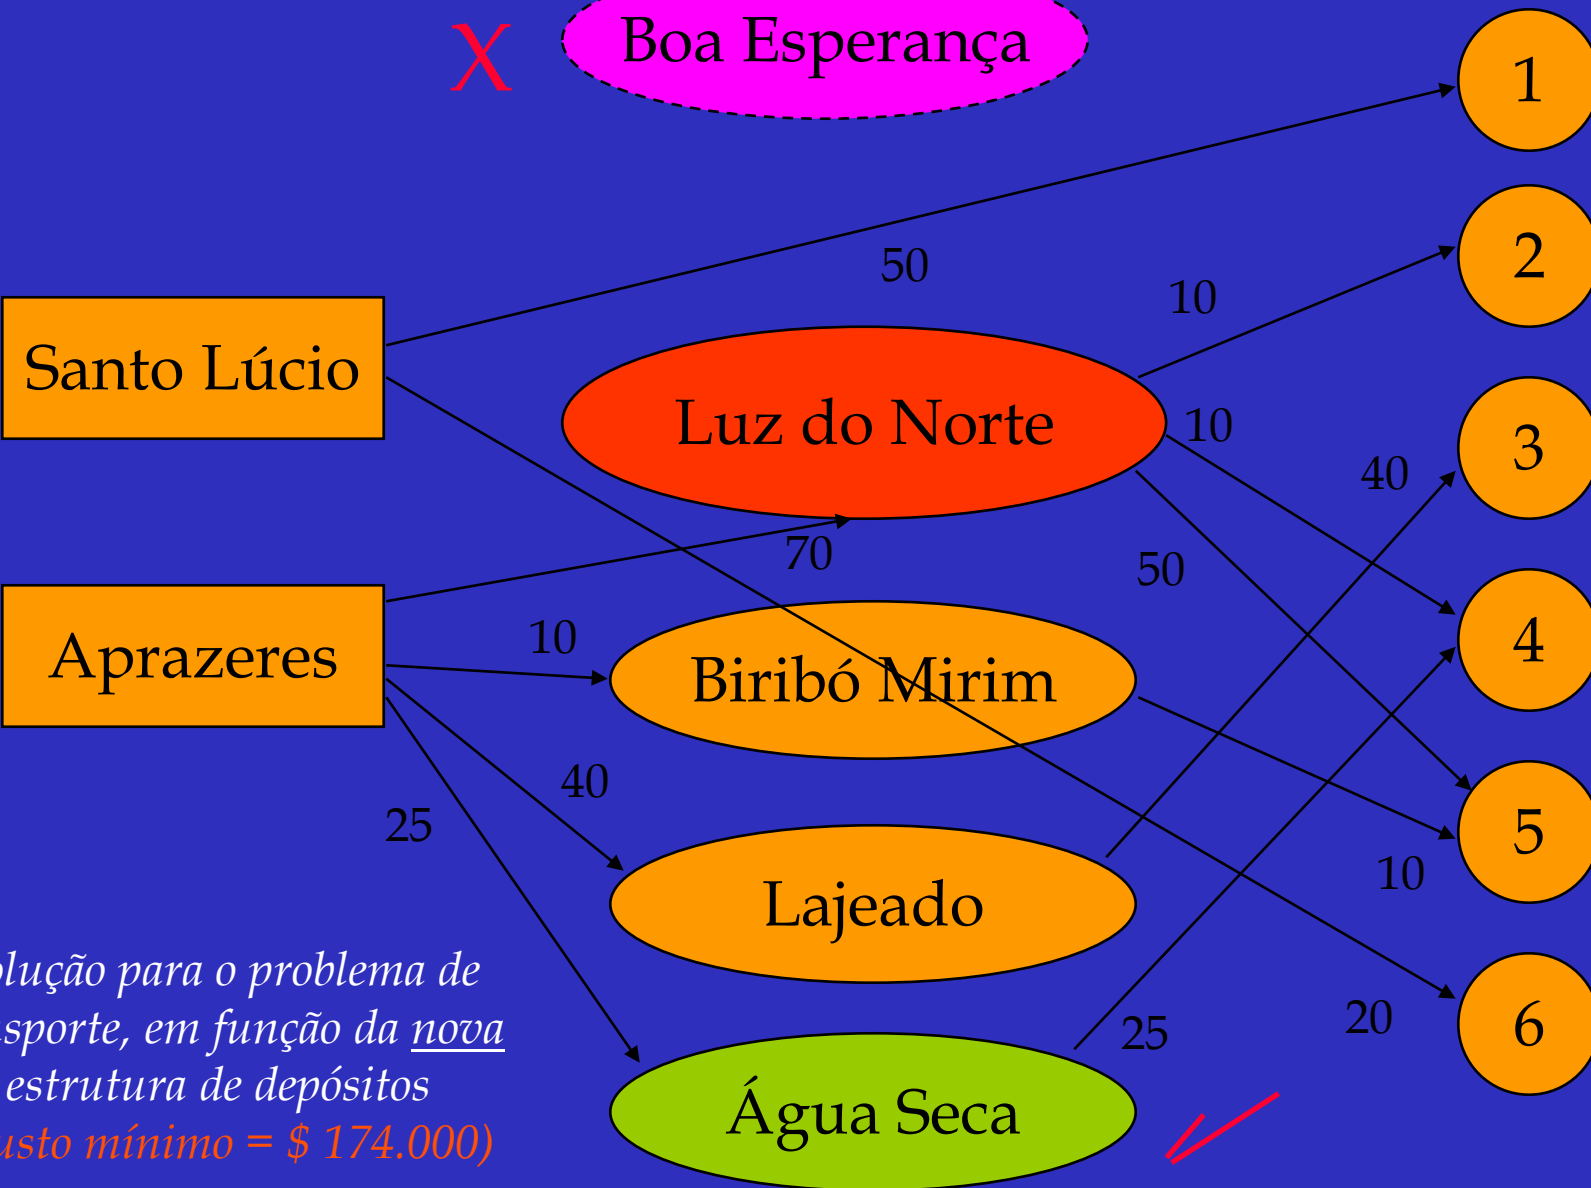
X

Boa Esperança

1

2

3

4

5

6

Santo Lúcio

Aprazeres

Luz do Norte

Biribó Mirim

Lajeado

Água Seca

50

10

10

40

70

50

10

40

25

10

20

25

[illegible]lução para o problema de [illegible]sporte, em função da nova estrutura de depósitos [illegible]usto mínimo = $ 174.000)